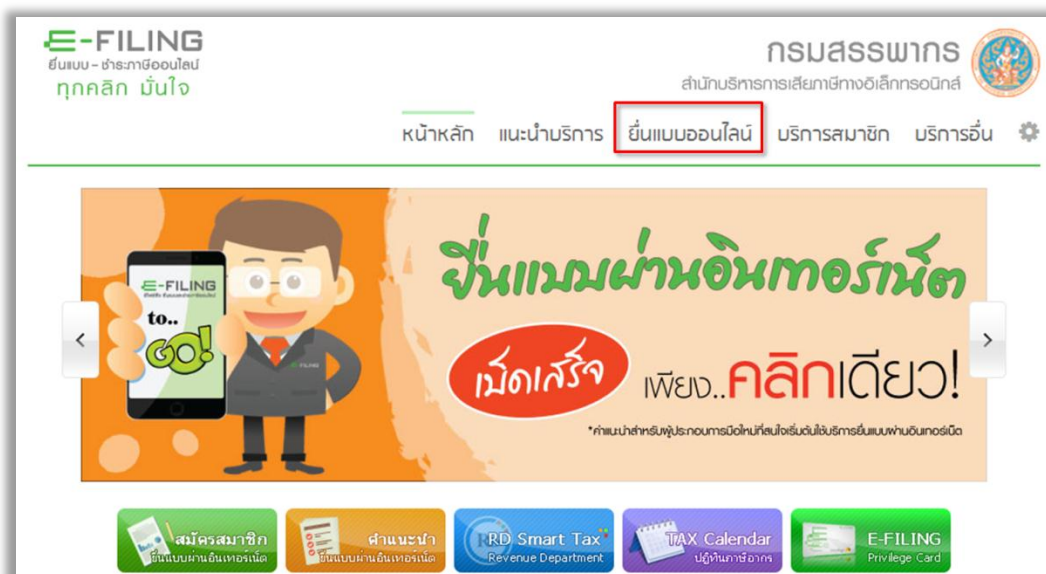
E-FILING
ยื่นแบบ - ชำระภาษีออนไลน์
ทุกคลิก มั่นใจ

กรมสรรพากร
สำนักบริหารการเสียภาษีทางอิเล็กทรอนิกส์

หน้าหลัก แนะนำบริการ ยื่นแบบออนไลน์ บริการสมาชิก บริการอื่น

E-FILING
to..
GO!
E-FILING

ยื่นแบบผ่านอินเทอร์เน็ต
เบ็ดเสร็จ เพียง..คลิกเดียว!
*คำแนะนำสำหรับผู้ประกอบการมือใหม่ที่สนใจเริ่มต้นใช้บริการยื่นแบบผ่านอินเทอร์เน็ต

สมัครสมาชิก
ยื่นแบบผ่านอินเทอร์เน็ต

คำแนะนำ
ยื่นแบบผ่านอินเทอร์เน็ต

RD Smart Tax
Revenue Department

TAX Calendar
ปฏิทินภาษีอากร

E-FILING
Privilege Card